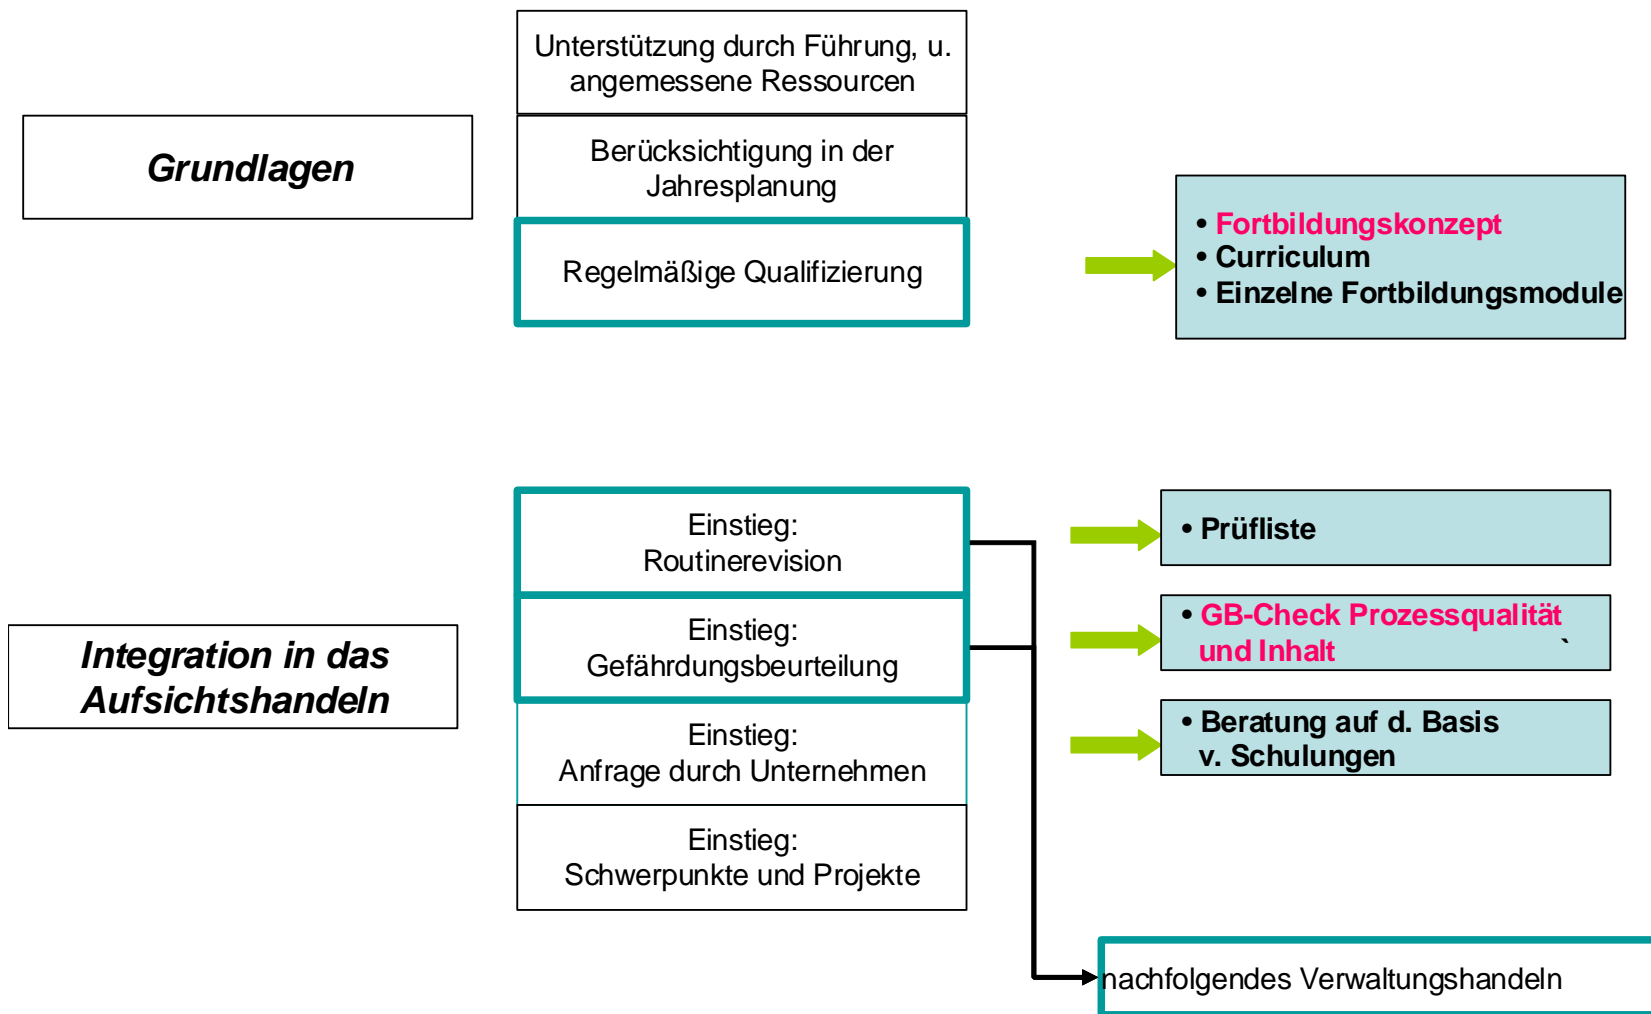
Grundlagen

Unterstützung durch Führung, u. angemessene Ressourcen

Berücksichtigung in der Jahresplanung

Regelmäßige Qualifizierung

• Fortbildungskonzept
• Curriculum
• Einzelne Fortbildungsmodule

Integration in das Aufsichtshandeln

Einstieg: Routinerevision

Einstieg: Gefährdungsbeurteilung

Einstieg: Anfrage durch Unternehmen

Einstieg: Schwerpunkte und Projekte

• Prüfliste

• GB-Check Prozessqualität und Inhalt

• Beratung auf d. Basis v. Schulungen

nachfolgendes Verwaltungshandeln